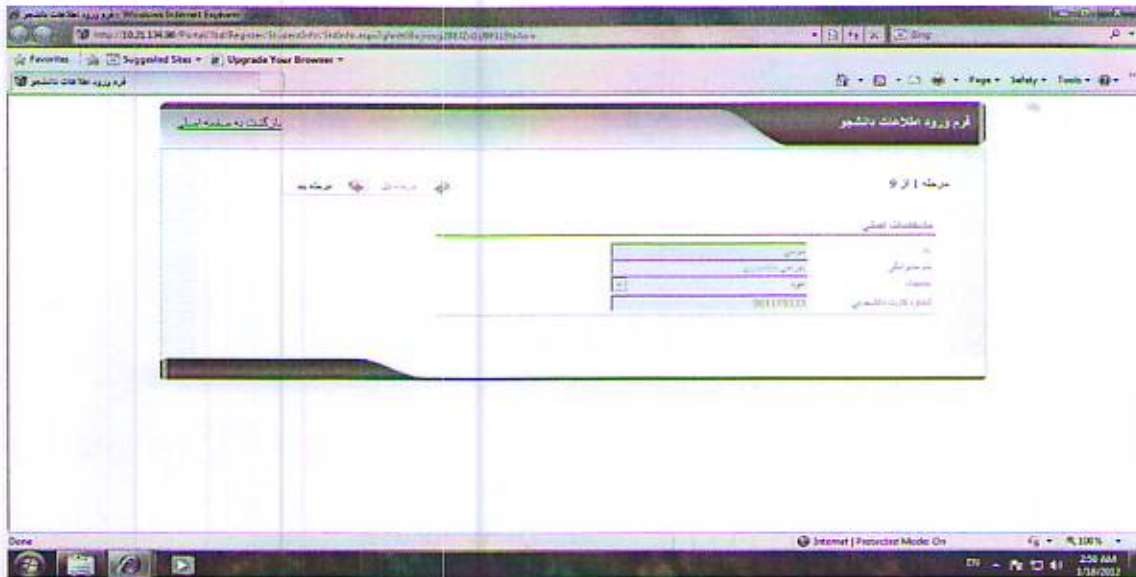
فرم ورود اطلاعات دانشجو - Windows Internet Explorer
http://10.21.134.86/Portal/Stud/Register/StudentInfo/StdInfo.aspx?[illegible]
Bing
Favorites | Suggested Sites ▾ | Upgrade Your Browser ▾
فرم ورود اطلاعات دانشجو
Page ▾ Safety ▾ Tools ▾

فرم ورود اطلاعات دانشجو
بازگشت به صفحه اصلی

مرحله 1 از 9
مرحله قبل | مرحله بعد

مشخصات اصلی
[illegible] | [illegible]
نام خانوادگی | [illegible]
جنسیت | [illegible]
شماره کارت دانشجویی | 901178133

Done
Internet | Protected Mode: On
100%
EN
2:56 AM
1/18/2012